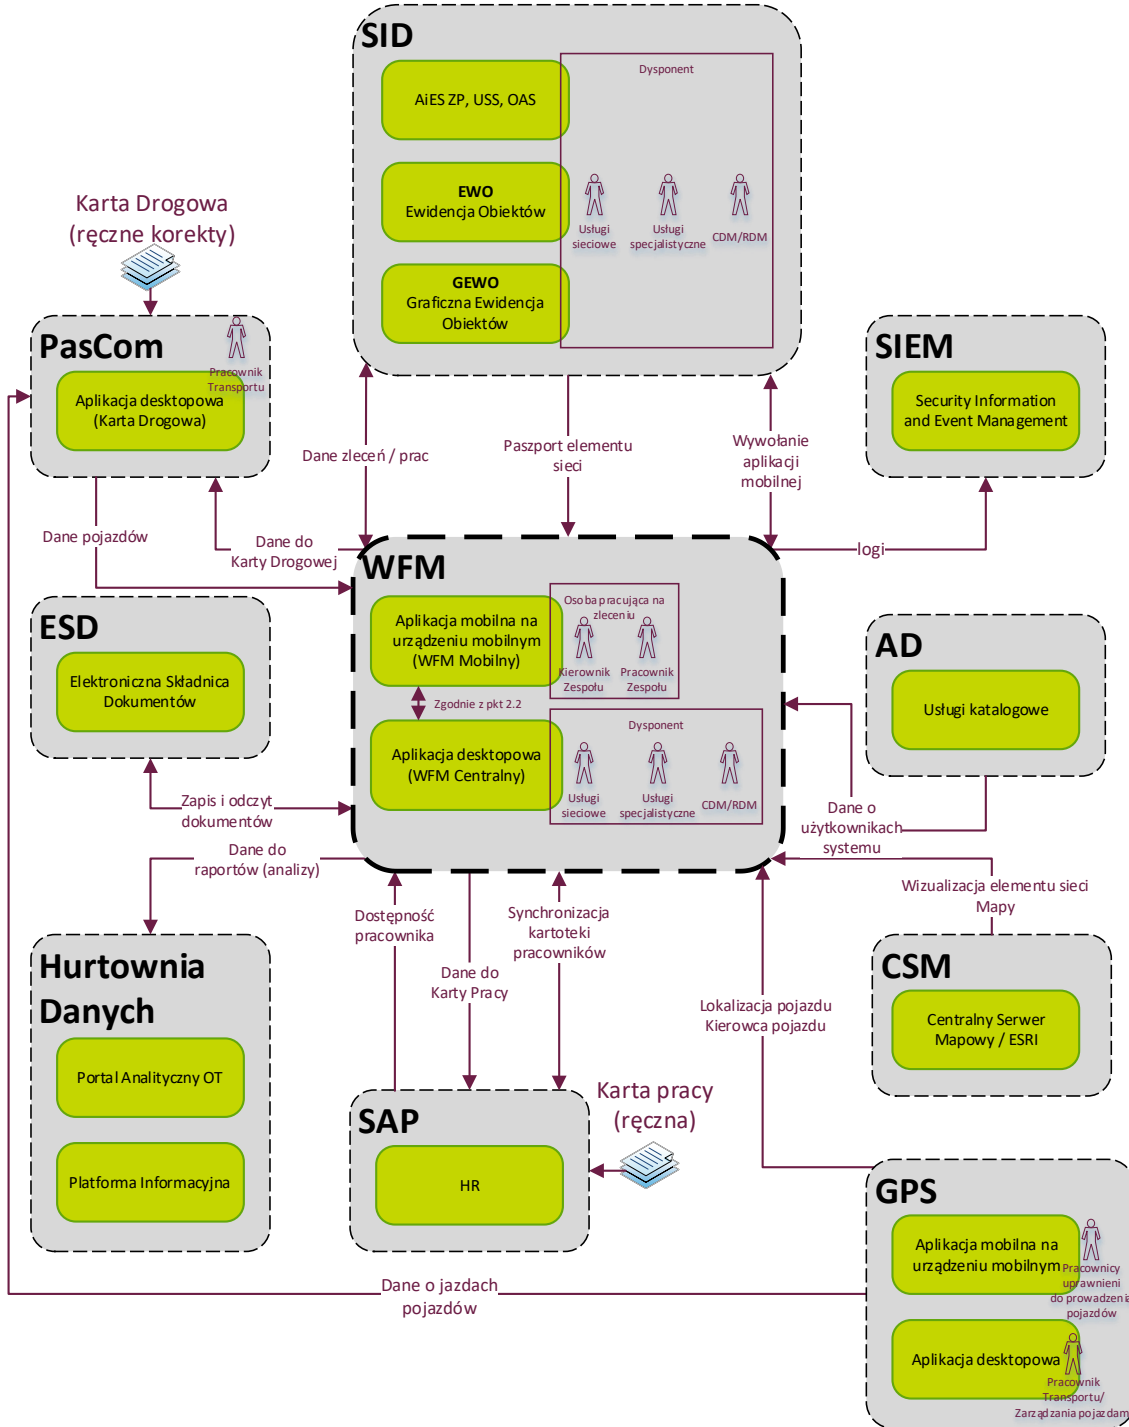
SID

AiES ZP, USS, OAS

EWO
Ewidencja Obiektów

GEWO
Graficzna Ewidencja Obiektów

Dysponent

Usługi sieciowe

Usługi specjalistyczne

CDM/RDM

Karta Drogowa
(ręczne korekty)

PasCom

Pracownik Transportu

Aplikacja desktopowa
(Karta Drogowa)

SIEM

Security Information and Event Management

Dane zleceń / prac

Paszport elementu sieci

Wywołanie aplikacji mobilnej

Dane pojazdów

Dane do Karty Drogowej

logi

WFM

Aplikacja mobilna na urządzeniu mobilnym
(WFM Mobilny)

Osoba pracująca na zleceniu

Kierownik Zespołu

Pracownik Zespołu

Zgodnie z pkt 2.2

Aplikacja desktopowa
(WFM Centralny)

Dysponent

Usługi sieciowe

Usługi specjalistyczne

CDM/RDM

ESD

Elektroniczna Składnica Dokumentów

AD

Usługi katalogowe

Zapis i odczyt dokumentów

Dane o użytkownikach systemu

Dane do raportów (analizy)

Wizualizacja elementu sieci
Mapy

Hurtownia Danych

Portal Analityczny OT

Platforma Informacyjna

Dostępność pracownika

Synchronizacja kartoteki pracowników

Dane do Karty Pracy

Lokalizacja pojazdu
Kierowca pojazdu

CSM

Centralny Serwer Mapowy / ESRI

SAP

HR

Karta pracy
(ręczna)

GPS

Aplikacja mobilna na urządzeniu mobilnym

Pracownicy uprawnieni do prowadzenia pojazdów

Aplikacja desktopowa

Pracownik Transportu/ Zarządzania pojazdam

Dane o jazdach pojazdów